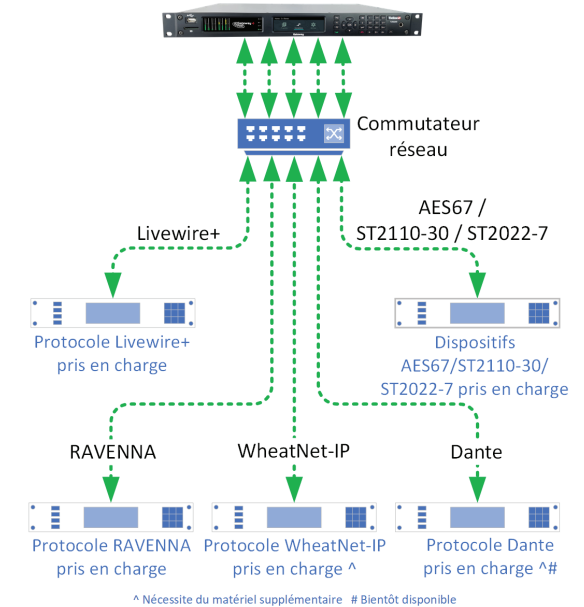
Commutateur réseau

Livewire+

AES67 / ST2110-30 / ST2022-7

Protocole Livewire+ pris en charge

Dispositifs AES67/ST2110-30/ ST2022-7 pris en charge

RAVENNA

WheatNet-IP

Dante

Protocole RAVENNA pris en charge

Protocole WheatNet-IP pris en charge ^

Protocole Dante pris en charge ^#

^ Nécessite du matériel supplémentaire # Bientôt disponible